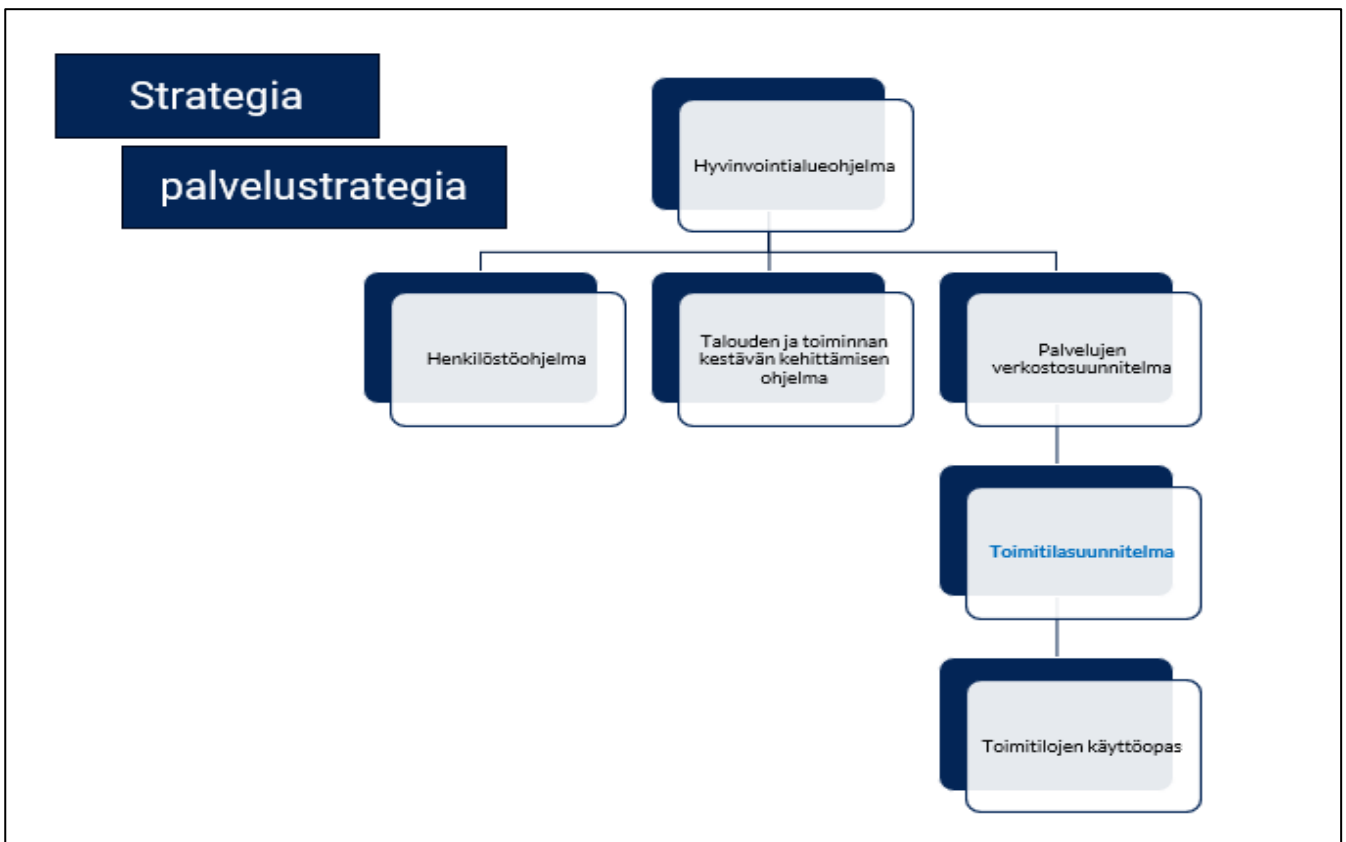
Strategia

palvelustrategia

Hyvinvointialueohjelma

Henkilöstöohjelma

Talouden ja toiminnan kestävän kehittämisen ohjelma

Palvelujen verkostosuunnitelma

Toimitilasuunnitelma

Toimitilojen käyttöopas